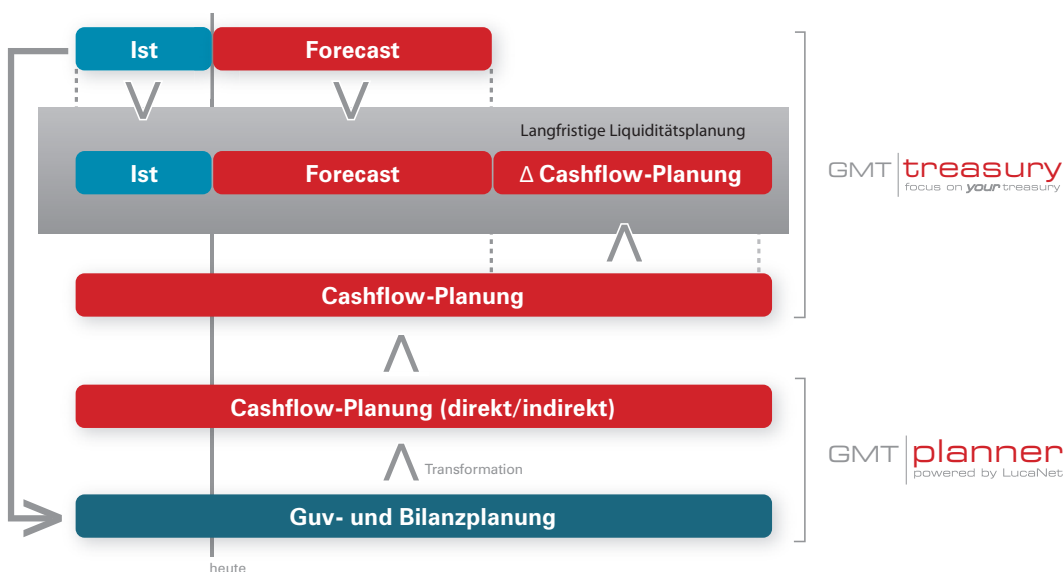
Ist

Forecast

Langfristige Liquiditätsplanung

Ist

Forecast

Δ Cashflow-Planung

Cashflow-Planung

Cashflow-Planung (direkt/indirekt)

Transformation

Guv- und Bilanzplanung

heute

GMT treasury
focus on your treasury

GMT planner
powered by LucaNet